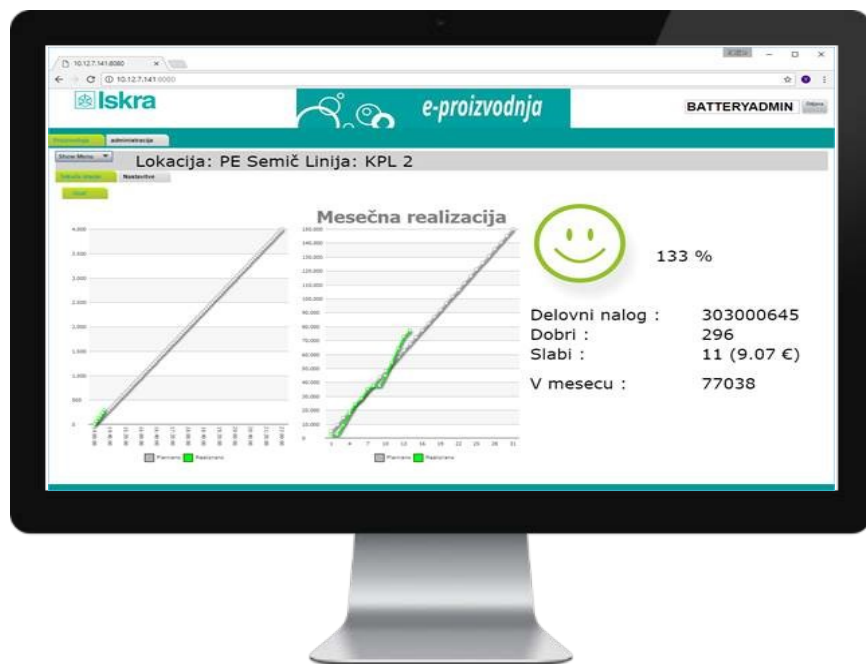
10.12.7.141:8080

10.12.7.141:8080

Iskra

e-proizvodnja

BATTERYADMIN

administracija

Show Menu

Lokacija: PE Semič Linija: KPL 2

Nastavitve

Mesečna realizacija

4,000
3,500
3,000
2,500
2,000
1,500
1,000
500
0

Planirano Realizirano

150,000
140,000
130,000
120,000
110,000
100,000
90,000
80,000
70,000
60,000
50,000
40,000
30,000
20,000
10,000
0

1 4 7 10 13 16 19 22 25 28 31

Planirano Realizirano

133 %

Delovni nalog : 303000645
Dobri : 296
Slabi : 11 (9.07 €)

V mesecu : 77038